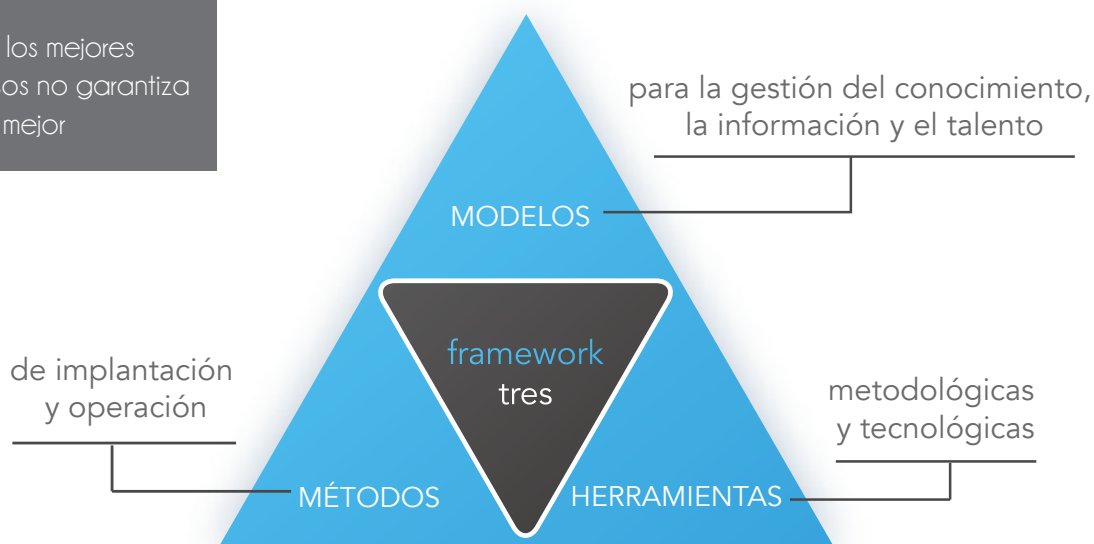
los mejores
os no garantiza
mejor

para la gestión del conocimiento, la información y el talento

MODELOS

framework
tres

de implantación y operación

metodológicas y tecnológicas

MÉTODOS

HERRAMIENTAS